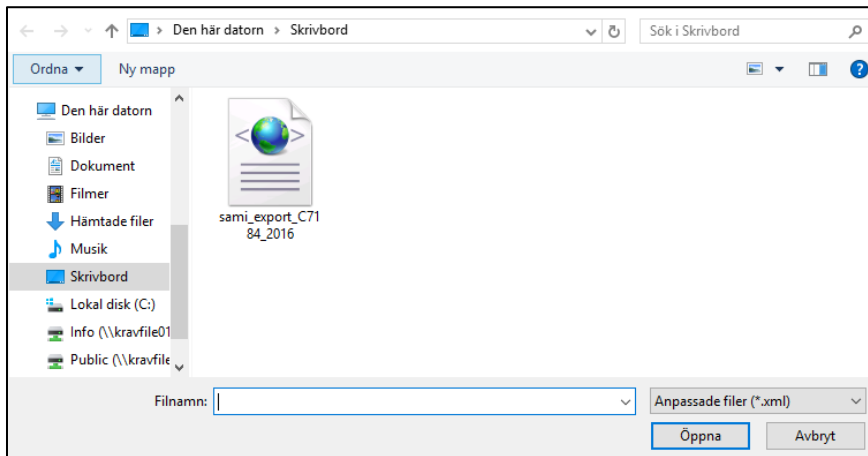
Den här datorn › Skrivbord
Sök i Skrivbord
Ordna ▾
Ny mapp
Den här datorn
Bilder
Dokument
Filmer
Hämtade filer
Musik
Skrivbord
Lokal disk (C:)
Info (\\kravfile01
Public (\\kravfile
sami_export_C7184_2016
Filnamn:
Anpassade filer (*.xml)
Öppna
Avbryt